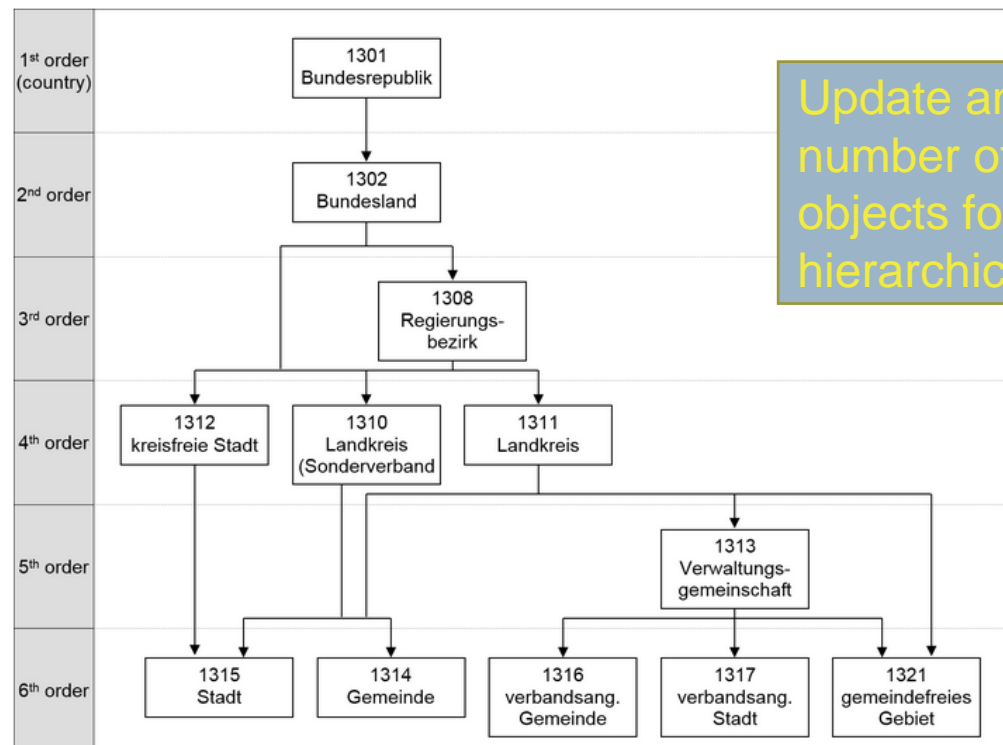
1st order (country)
2nd order
3rd order
4th order
5th order
6th order

1301
Bundesrepublik

1302
Bundesland

1308
Regierungsbezirk

1312
kreisfreie Stadt

1310
Landkreis
(Sonderverband

1311
Landkreis

1313
Verwaltungsgemeinschaft

1315
Stadt

1314
Gemeinde

1316
verbandsang.
Gemeinde

1317
verbandsang.
Stadt

1321
gemeindefreies
Gebiet

Update ar
number o
objects fo
hierarchic